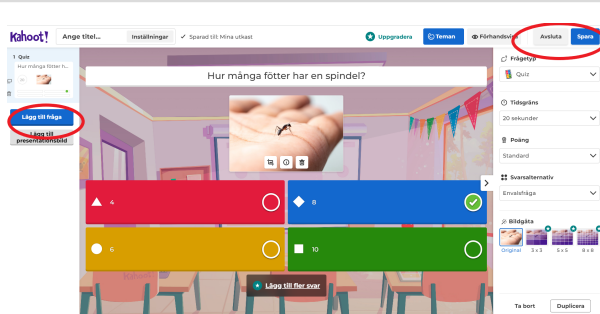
Kahoot!
Ange titel...
Inställningar
Sparad till: Mina utkast
Uppgradera
Teman
Förhandsvis
Avsluta
Spara

1 Quiz
Hur många fötter har
Lägg till fråga
Lägg till presentationsbild

Hur många fötter har en spindel?

4
8
6
10

Lägg till fler svar

Frågetyp
Quiz
Tidsgräns
20 sekunder
Poäng
Standard
Svarsalternativ
Envalsfråga
Bildgåta
Original
3 x 3
5 x 5
8 x 8
Ta bort
Duplicera